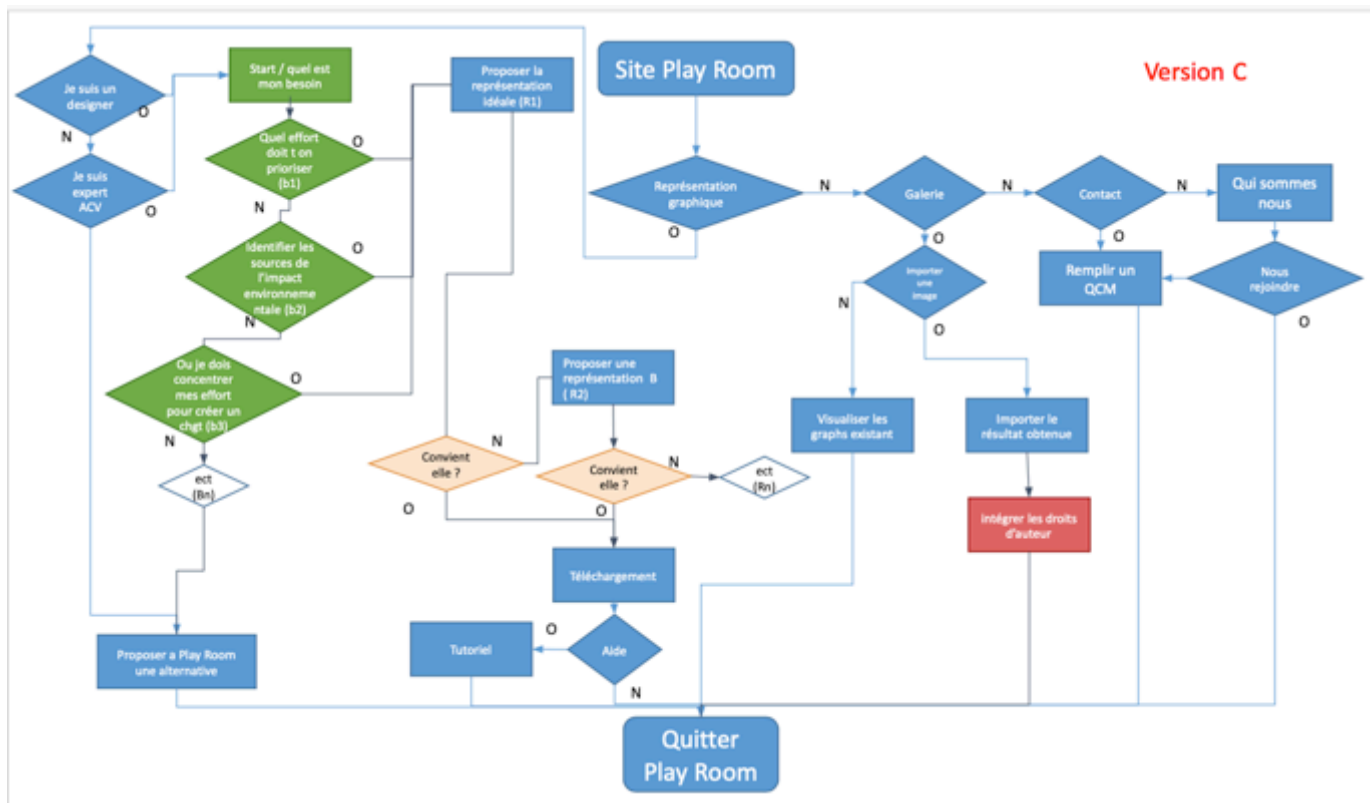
Site Play Room

Version C

Je suis un designer

O

N

Je suis expert ACV

O

Start / quel est mon besoin

Quel effort doit t on prioriser (b1)

O

N

Identifier les sources de l'impact environnementale (b2)

O

N

Ou je dois concentrer mes effort pour créer un chgt (b3)

O

N

ect (Bn)

Proposer a Play Room une alternative

Proposer la représentation idéale (R1)

Convient elle ?

N

O

Proposer une représentation B ( R2)

Convient elle ?

N

O

ect (Rn)

Téléchargement

Aide

O

N

Tutoriel

Représentation graphique

O

N

Galerie

O

N

Importer une image

N

O

Visualiser les graphs existant

Importer le résultat obtenue

Intégrer les droits d'auteur

Contact

O

N

Remplir un QCM

Qui sommes nous

Nous rejoindre

O

Quitter Play Room